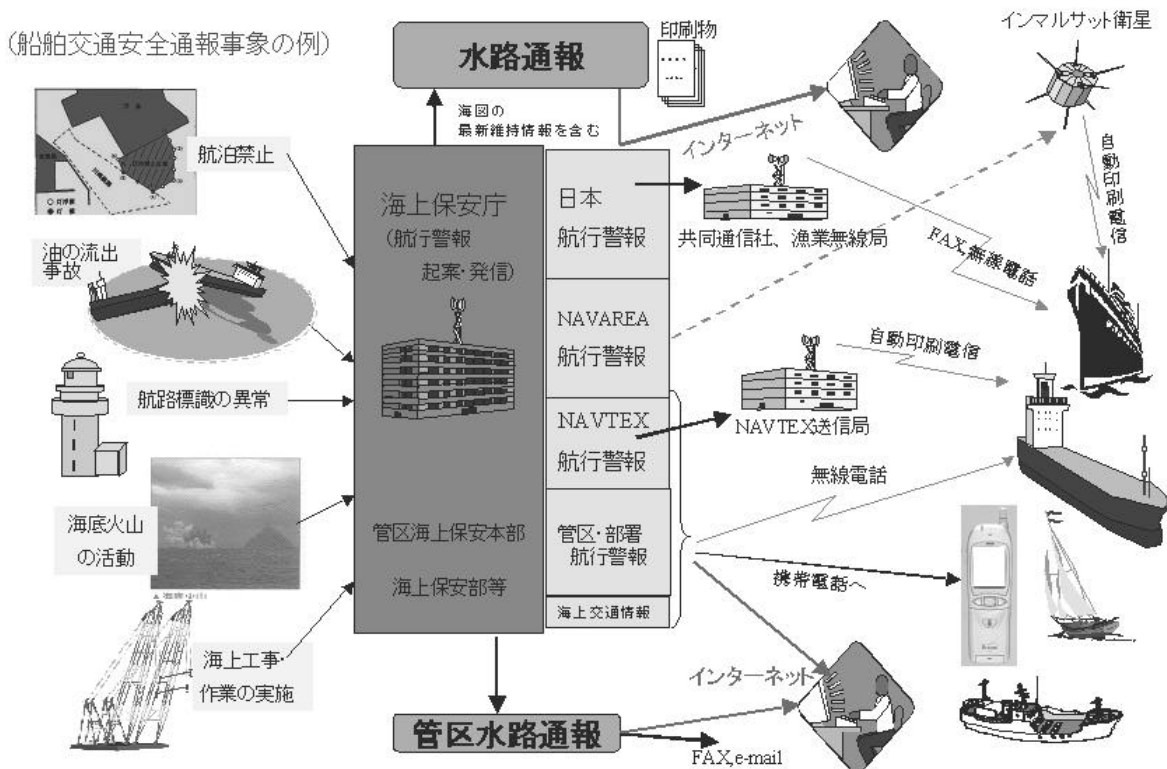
(船舶交通安全通報事象の例)

水路通報

印刷物

インマルサット衛星

海図の最新維持情報を含む

インターネット

航泊禁止

油の流出事故

航路標識の異常

海底火山の活動

海上工事・作業の実施

海上保安庁
(航行警報
起案・発信)

管区海上保安本部

海上保安部等

日本
航行警報

NAVAREA
航行警報

NAVTEX
航行警報

管区・部署
航行警報

海上交通情報

共同通信社、漁業無線局

自動印刷電信

FAX,無線電話

自動印刷電信

NAVTEX送信局

無線電話

携帯電話へ

インターネット

管区水路通報

FAX,e-mail